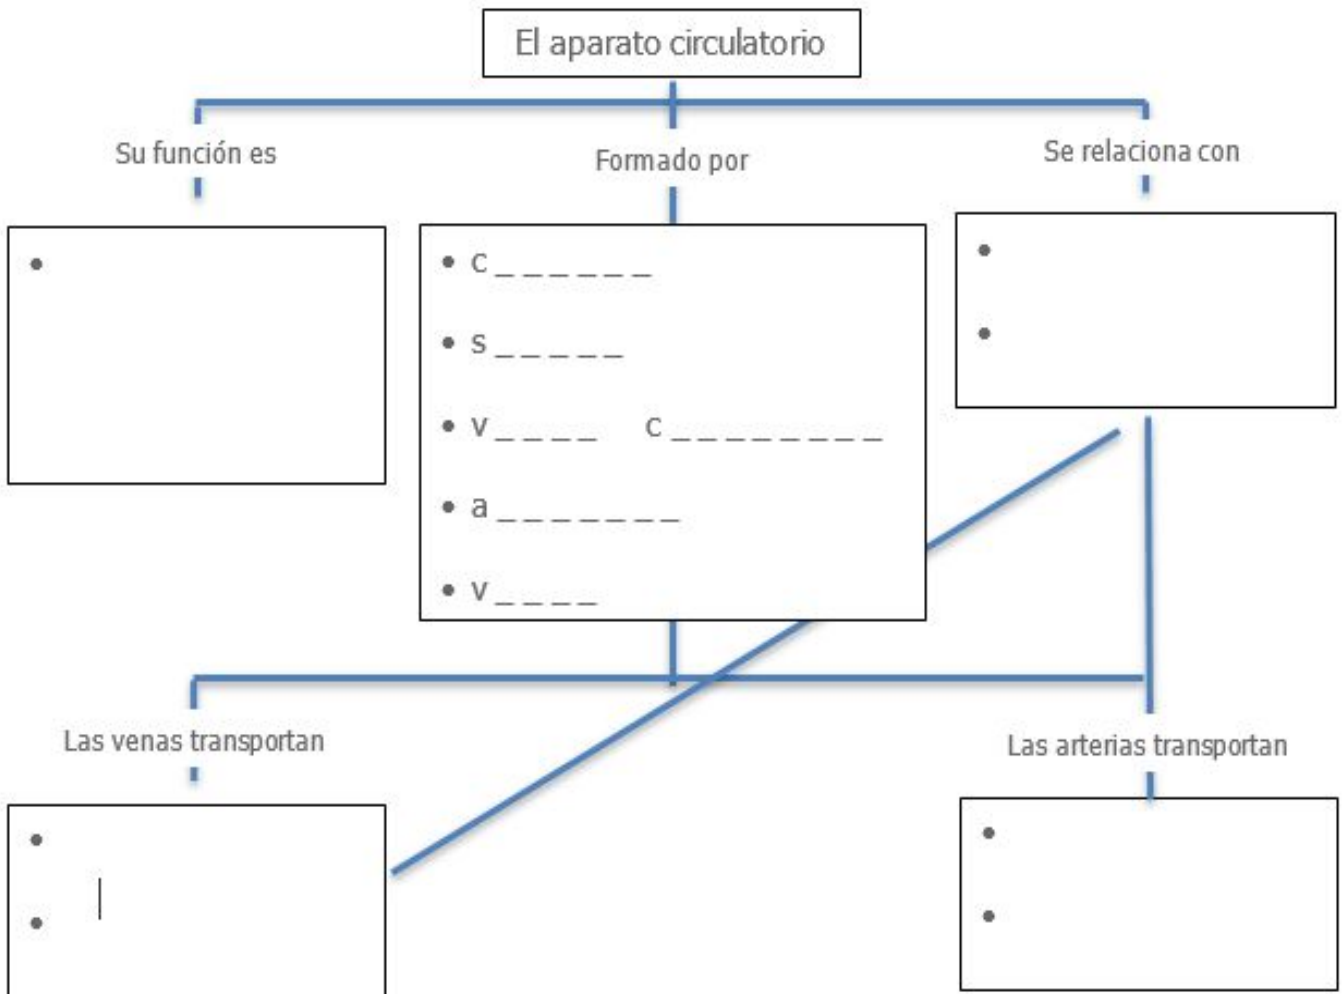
El aparato circulatorio

Su función es

•

Formado por

• c _ _ _ _ _ _

• s _ _ _ _ _

• v _ _ _ _ c _ _ _ _ _ _ _ _ _

• a _ _ _ _ _ _ _

• v _ _ _ _

Se relaciona con

•

•

Las venas transportan

•

•

Las arterias transportan

•

•